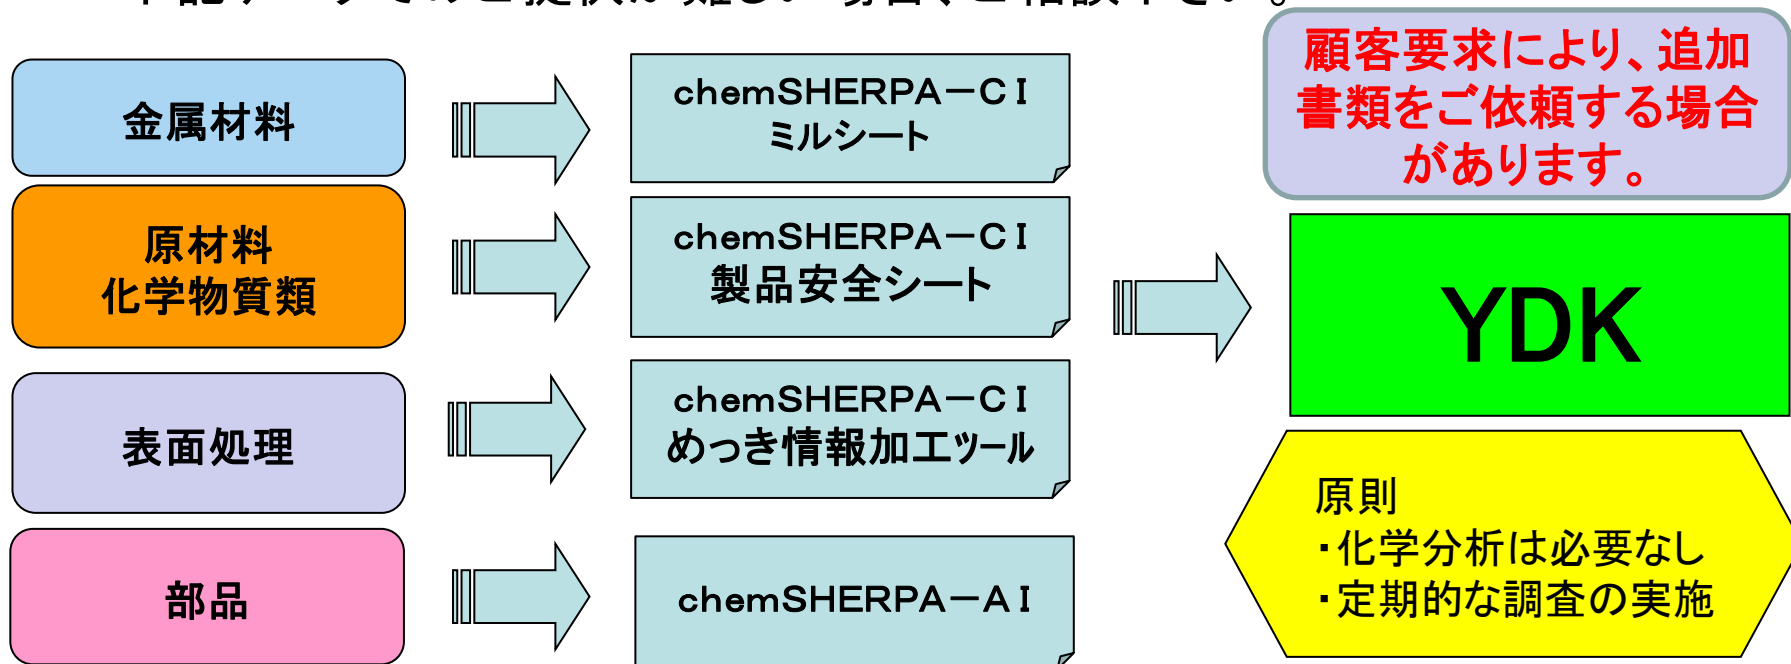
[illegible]

金属材料

原材料
化学物質類

表面処理

部品

chemSHERPA－CＩ
ミルシート

chemSHERPA－CＩ
製品安全シート

chemSHERPA－CＩ
めっき情報加工ツール

chemSHERPA－AＩ

顧客要求により、追加書類をご依頼する場合があります。

YDK

原則
・化学分析は必要なし
・定期的な調査の実施